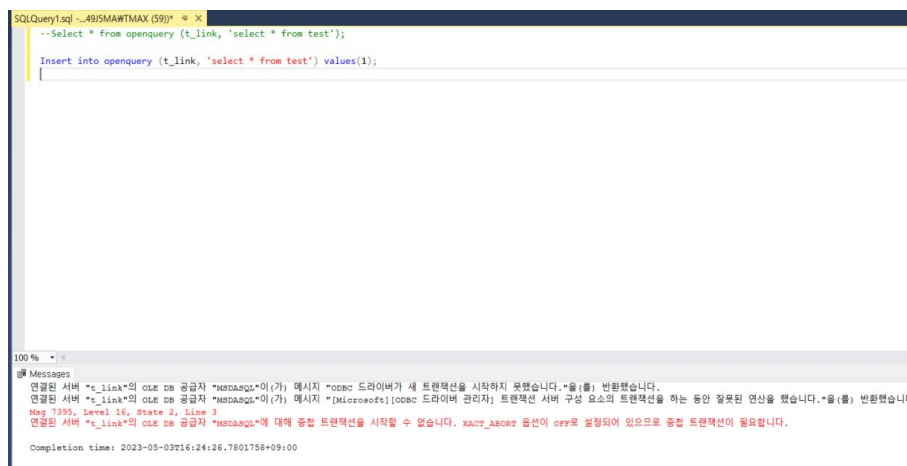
SQLQuery1.sql -...49J5MA#TMAX (59))* ⊕ ×

--Select * from openquery (t_link, 'select * from test');

Insert into openquery (t_link, 'select * from test') values(1);

100 %

Messages

연결된 서버 "t_link"의 OLE DB 공급자 "MSDASQL"이(가) 메시지 "ODBC 드라이버가 새 트랜잭션을 시작하지 못했습니다."을(를) 반환했습니다.
연결된 서버 "t_link"의 OLE DB 공급자 "MSDASQL"이(가) 메시지 "[Microsoft][ODBC 드라이버 관리자] 트랜잭션 서버 구성 요소의 트랜잭션을 하는 동안 잘못된 연산을 했습니다."을(를) 반환했습니
Msg 7395, Level 16, State 2, Line 3
연결된 서버 "t_link"의 OLE DB 공급자 "MSDASQL"에 대해 중첩 트랜잭션을 시작할 수 없습니다. XACT_ABORT 옵션이 OFF로 설정되어 있으므로 중첩 트랜잭션이 필요합니다.

Completion time: 2023-05-03T16:24:26.7801758+09:00